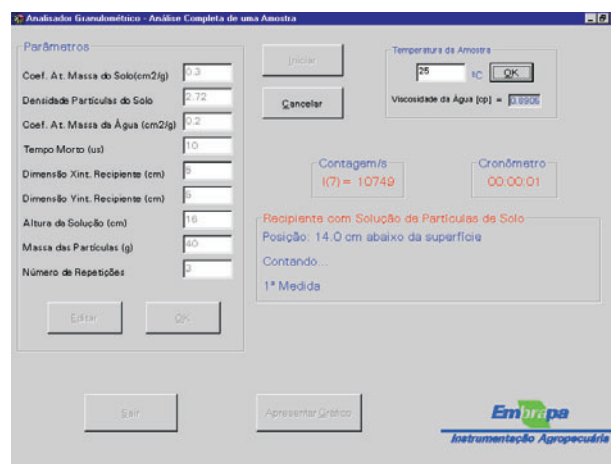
Analisador Granulométrico - Análise Completa de uma Amostra

Parâmetros

Coef. At. Massa do Solo(cm2/g) 0.3

Densidade Partículas do Solo 2.72

Coef. At. Massa da Água (cm2/g) 0.2

Tempo Morto (us) 10

Dimensão Xint. Recipiente (cm) 5

Dimensão Yint. Recipiente (cm) 5

Altura da Solução (cm) 16

Massa das Partículas (g) 40

Número de Repetições 3

Editar OK

Iniciar

Cancelar

Temperatura da Amostra

25 °C OK

Viscosidade da Água (cp) = 0.8905

Contagem/s

I(7) = 10749

Cronômetro

00:00:01

Recipiente com Solução de Partículas de Solo

Posição: 14.0 cm abaixo da superfície

Contando...

1ª Medida

Sair

Apresentar Gráfico

Embrapa

Instrumentação Agropecuária